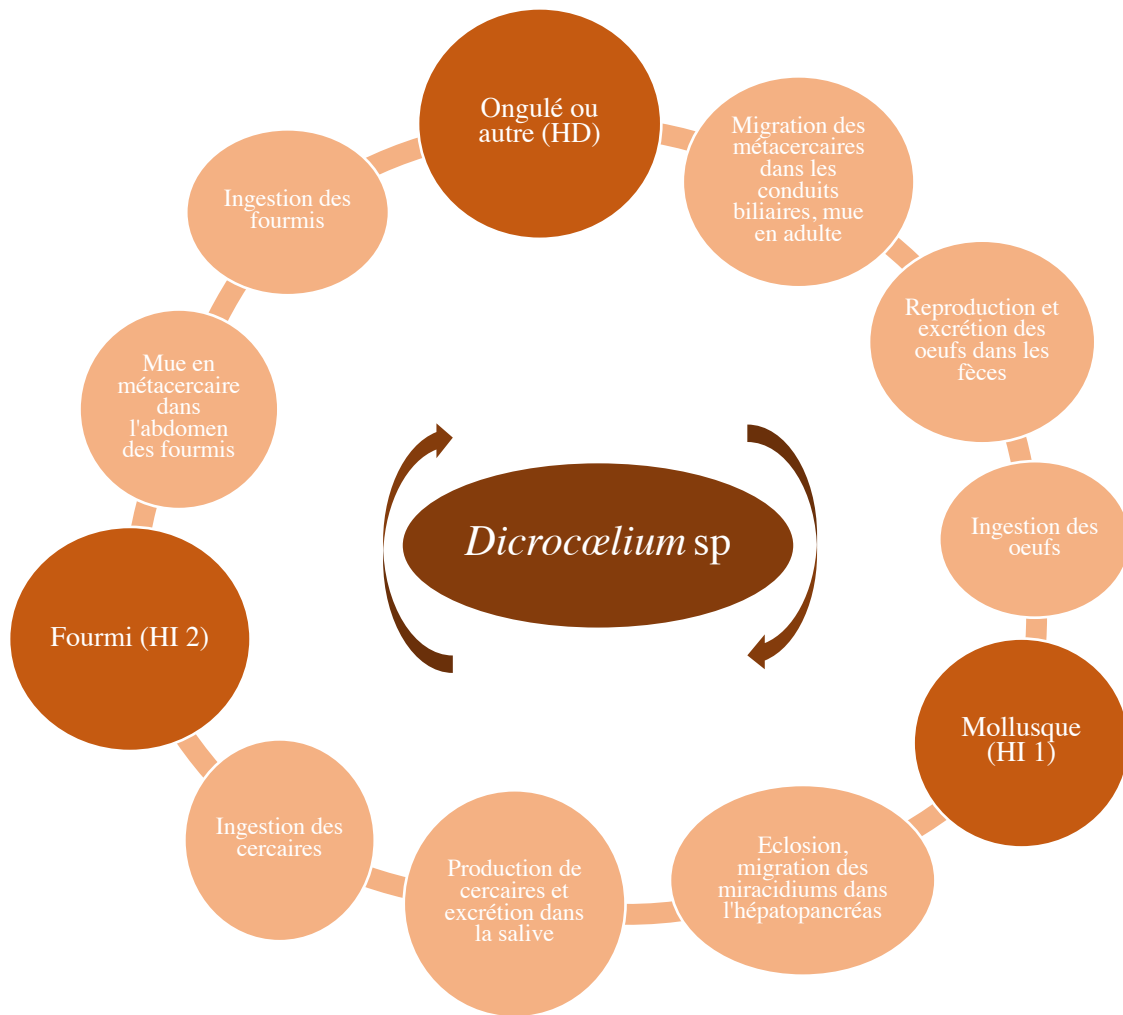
Ongulé ou autre (HD)

Migration des métacercaires dans les conduits biliaires, mue en adulte

Reproduction et excrétion des oeufs dans les fèces

Ingestion des oeufs

Mollusque (HI 1)

Eclosion, migration des miracidiums dans l'hépatopancréas

Production de cercaires et excrétion dans la salive

Ingestion des cercaires

Fourmi (HI 2)

Mue en métacercaire dans l'abdomen des fourmis

Ingestion des fourmis

*Dicrocœlium* sp